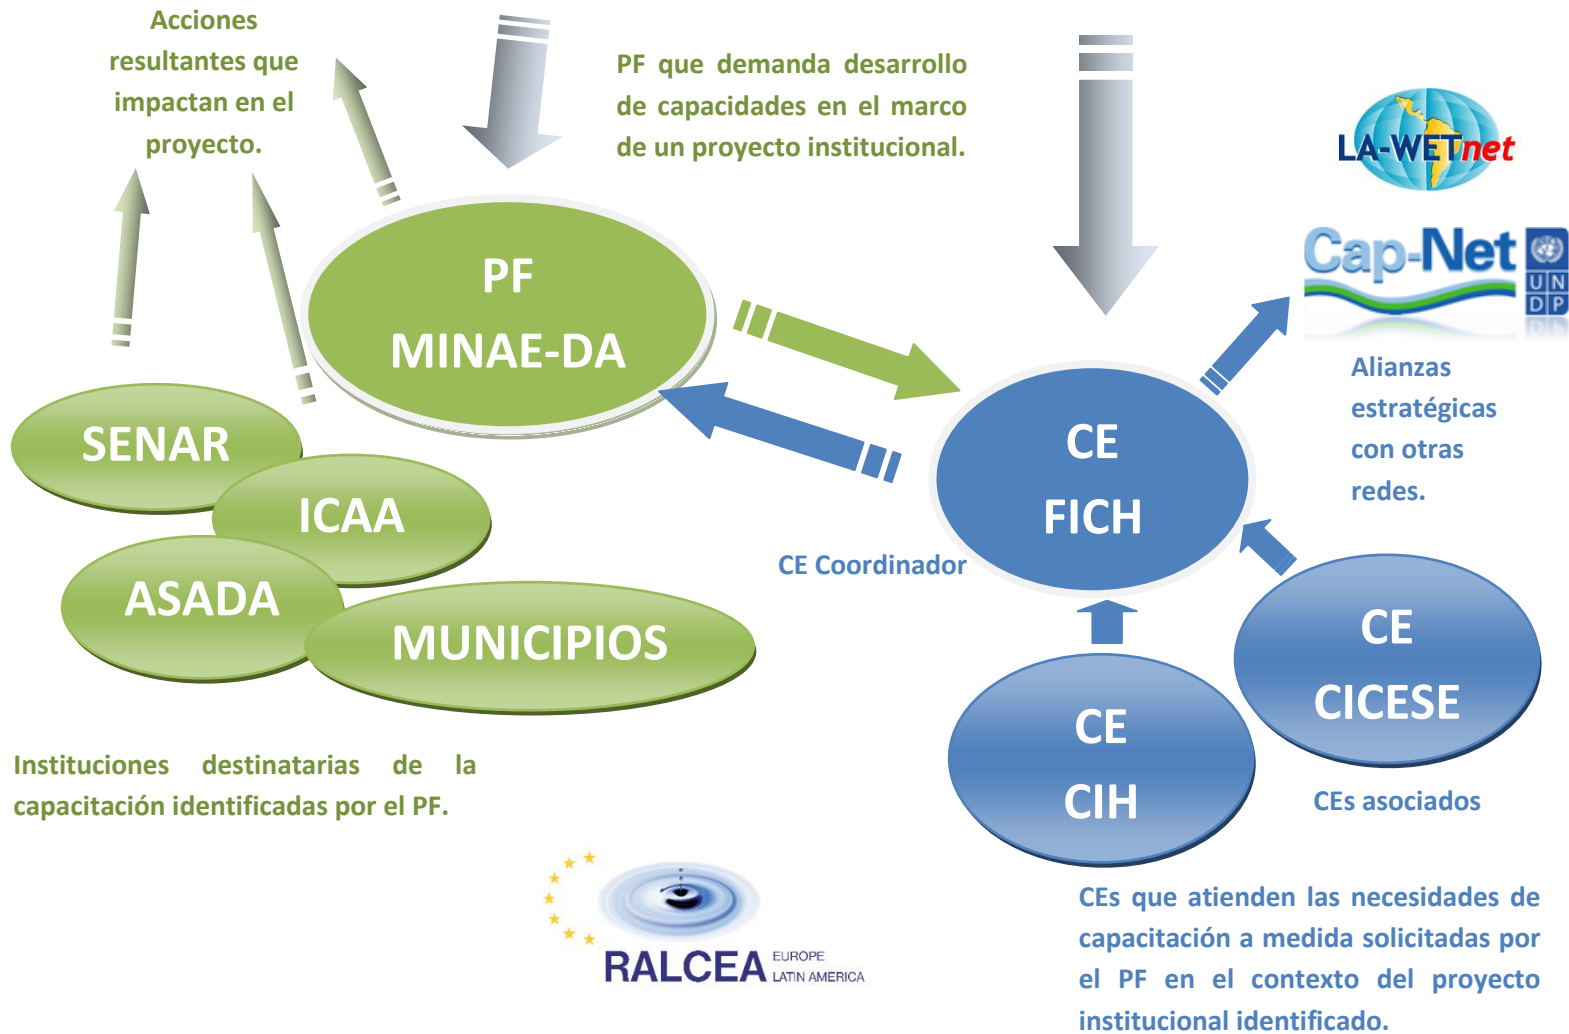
Acciones resultantes que impactan en el proyecto.

PF que demanda desarrollo de capacidades en el marco de un proyecto institucional.

LA-WETnet

Cap-Net

UNDP

Alianzas estratégicas con otras redes.

PF
MINAE-DA

CE
FICH

CE Coordinador

SENAR

ICAA

ASADA

MUNICIPIOS

CE
CICESE

CE
CIH

CEs asociados

Instituciones destinatarias de la capacitación identificadas por el PF.

RALCEA EUROPE LATIN AMERICA

CEs que atienden las necesidades de capacitación a medida solicitadas por el PF en el contexto del proyecto institucional identificado.